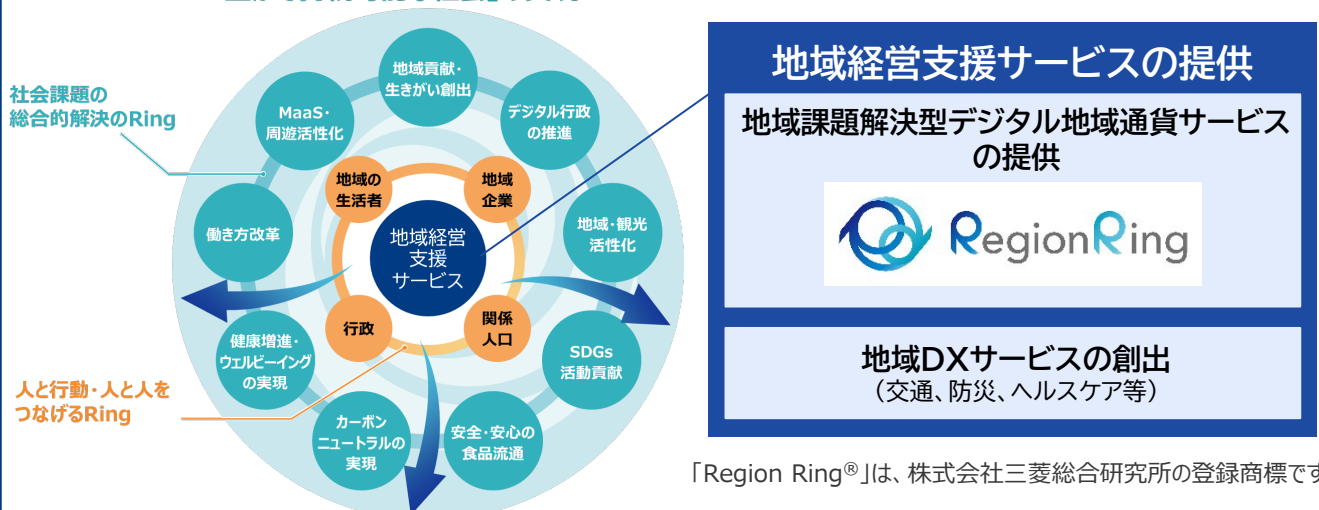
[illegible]

社会課題の総合的解決のRing

人と行動・人と人をつなげるRing

地域貢献・生きがい創出

デジタル行政の推進

地域・観光活性化

SDGs活動貢献

安全・安心の食品流通

カーボンニュートラルの実現

健康増進・ウェルビーイングの実現

働き方改革

MaaS・周遊活性化

地域の生活者

地域企業

関係人口

行政

地域経営支援サービス

地域経営支援サービスの提供

地域課題解決型デジタル地域通貨サービスの提供

RegionRing

地域DXサービスの創出
（交通、防災、ヘルスケア等）

「Region Ring®」は、株式会社三菱総合研究所の登録商標で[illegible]